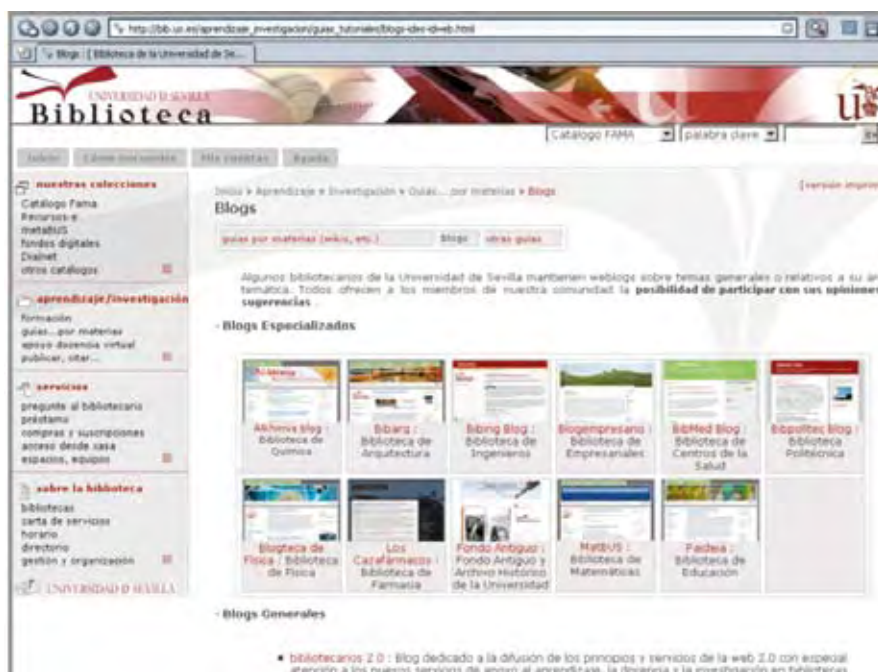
http://bib.us.es/aprendizaje_investigacion/guias_tutoriales/blogs-ides-idweb.html

Blogs :: Biblioteca de la Universidad de Se...

UNIVERSIDAD DE SEVILLA
Biblioteca

Catalogo FAMA | palabra clave

Inicio | Cómo encuentro | Mis cuentas | Ayuda

nuestras colecciones
Catalogo Fama
Recursos-e
metaBUS
fondos digitales
Dialnet
otros catálogos

aprendizaje/investigación
formación
guías...por materias
apoyo docencia virtual
publicar, citar...

servicios
pregunte al bibliotecario
préstamo
compras y suscripciones
acceso desde casa
espacios, equipos

sobre la biblioteca
bibliotecas
carta de servicios
horario
directorio
gestión y organización

UNIVERSIDAD DE SEVILLA

Inicio » Aprendizaje e Investigación » Guías....por materias » Blogs

[versión imprimible]

Blogs

guías por materias (wikis, etc.) | Blogs | otras guías

Algunos bibliotecarios de la Universidad de Sevilla mantienen weblogs sobre temas generales o relativos a su área temática. Todos ofrecen a los miembros de nuestra comunidad la **posibilidad de participar con sus opiniones y sugerencias** .

- Blogs Especializados

| Alkimia blog : Biblioteca de Química | Bibarq : Biblioteca de Arquitectura | Bibing Blog : Biblioteca de Ingenieros | Blogempresario : Biblioteca de Empresariales | BibMed Blog : Biblioteca de Centros de la Salud | Bibpolitec Blog : Biblioteca Politécnica |
|---|---|---|---|---|---|
| Blogteca de Física : Biblioteca de Física | Los Cazafarmacos : Biblioteca de Farmacia | Fondo Antiguo : Fondo Antiguo y Archivo Histórico de la Universidad | MatBUS : Biblioteca de Matemáticas | Paideia : Biblioteca de Educación | |

- Blogs Generales

• bibliotecarios 2.0 : Blog dedicado a la difusión de los principios y servicios de la web 2.0 con especial atención a los nuevos servicios de apoyo al aprendizaje, la docencia y la investigación en bibliotecas